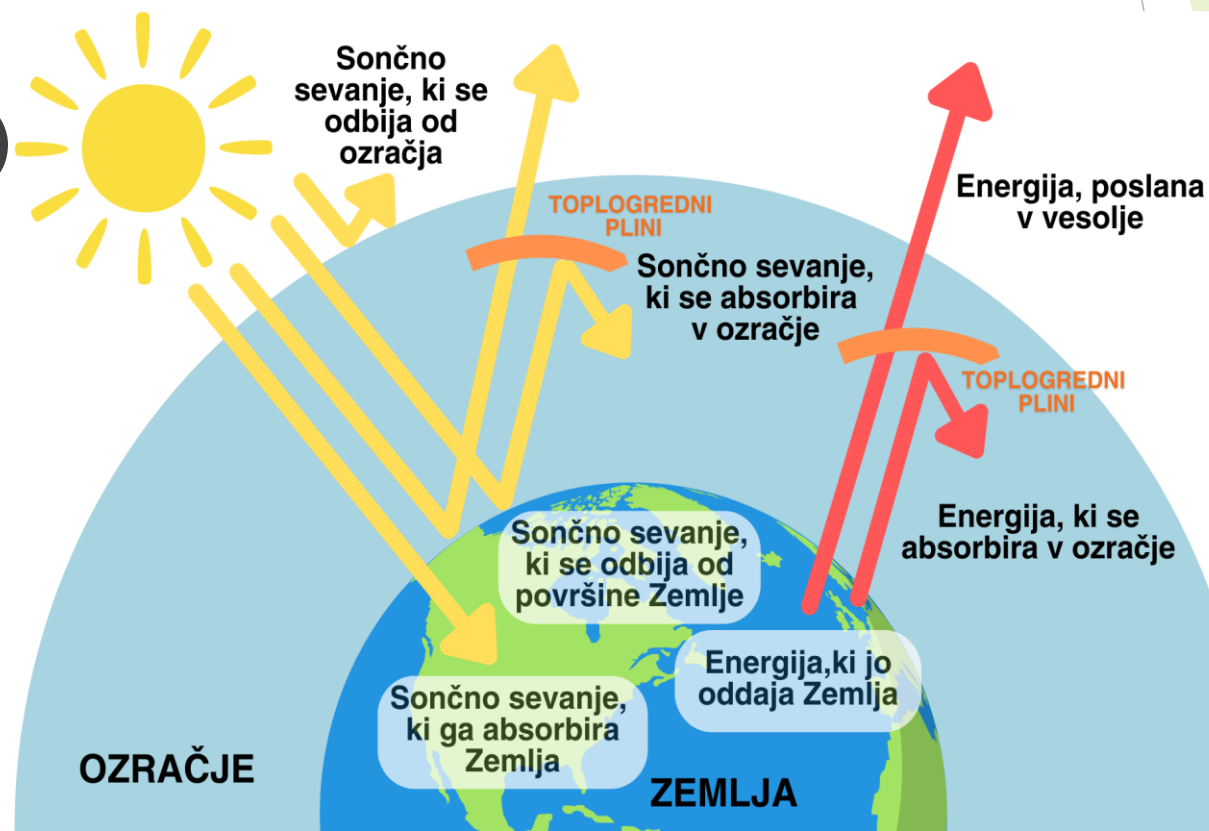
Sončno sevanje, ki se odbija od ozračja

TOPLOGREDNI PLINI

Sončno sevanje, ki se absorbira v ozračje

Energija, poslana v vesolje

TOPLOGREDNI PLINI

Energija, ki se absorbira v ozračje

Sončno sevanje, ki se odbija od površine Zemlje

Energija,ki jo oddaja Zemlja

Sončno sevanje, ki ga absorbira Zemlja

OZRAČJE

ZEMLJA